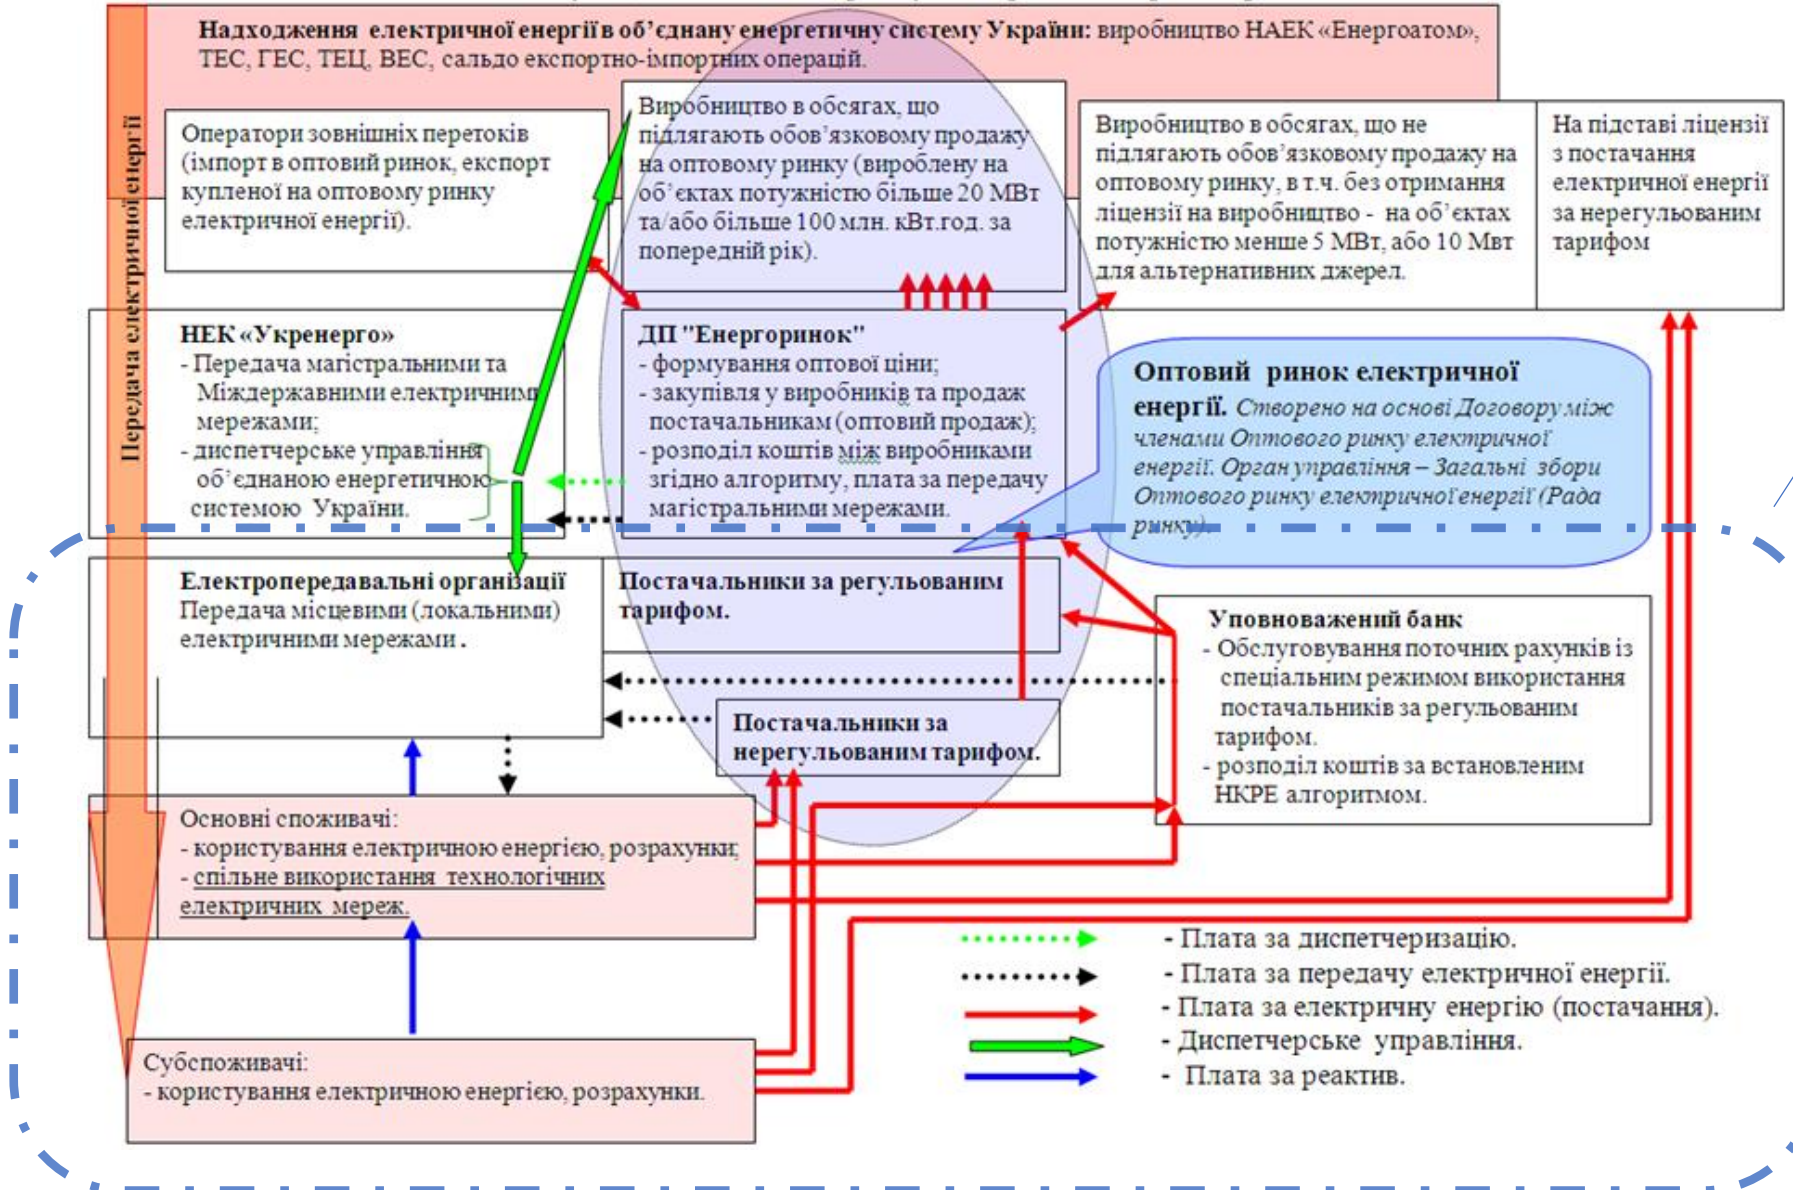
**Надходження електричної енергії в об'єднану енергетичну систему України:** виробництво НАЕК «Енергоатом», ТЕС, ГЕС, ТЕЦ, ВЕС, сальдо експортно-імпортних операцій.

Передача електричної енергії

Оператори зовнішніх перетоків (імпорт в оптовий ринок, експорт купленої на оптовому ринку електричної енергії).

Виробництво в обсягах, що підлягають обов'язковому продажу на оптовому ринку (вироблену на об'єктах потужністю більше 20 МВт та/або більше 100 млн. кВт.год. за попередній рік).

Виробництво в обсягах, що не підлягають обов'язковому продажу на оптовому ринку, в т.ч. без отримання ліцензії на виробництво - на об'єктах потужністю менше 5 МВт, або 10 Мвт для альтернативних джерел.

На підставі ліцензії з постачання електричної енергії за нерегульованим тарифом

**НЕК «Укренерго»**
- Передача магістральними та Міждержавними електричними мережами;
- диспетчерське управління об'єднаною енергетичною системою України.

**ДП "Енергоринок"**
- формування оптової ціни;
- закупівля у виробників та продаж постачальникам (оптовий продаж);
- розподіл коштів між виробниками згідно алгоритму, плата за передачу магістральними мережами.

**Оптовий ринок електричної енергії.** *Створено на основі Договору між членами Оптового ринку електричної енергії. Орган управління – Загальні збори Оптового ринку електричної енергії (Рада ринку).*

**Електропередавальні організації**
Передача місцевими (локальними) електричними мережами.

**Постачальники за регульованим тарифом.**

**Уповноважений банк**
- Обслуговування поточних рахунків із спеціальним режимом використання постачальників за регульованим тарифом.
- розподіл коштів за встановленим НКРЕ алгоритмом.

**Постачальники за нерегульованим тарифом.**

Основні споживачі:
- користування електричною енергією, розрахунки;
- спільне використання технологічних електричних мереж.

Субспоживачі:
- користування електричною енергією, розрахунки.

- Плата за диспетчеризацію.
- Плата за передачу електричної енергії.
- Плата за електричну енергію (постачання).
- Диспетчерське управління.
- Плата за реактив.